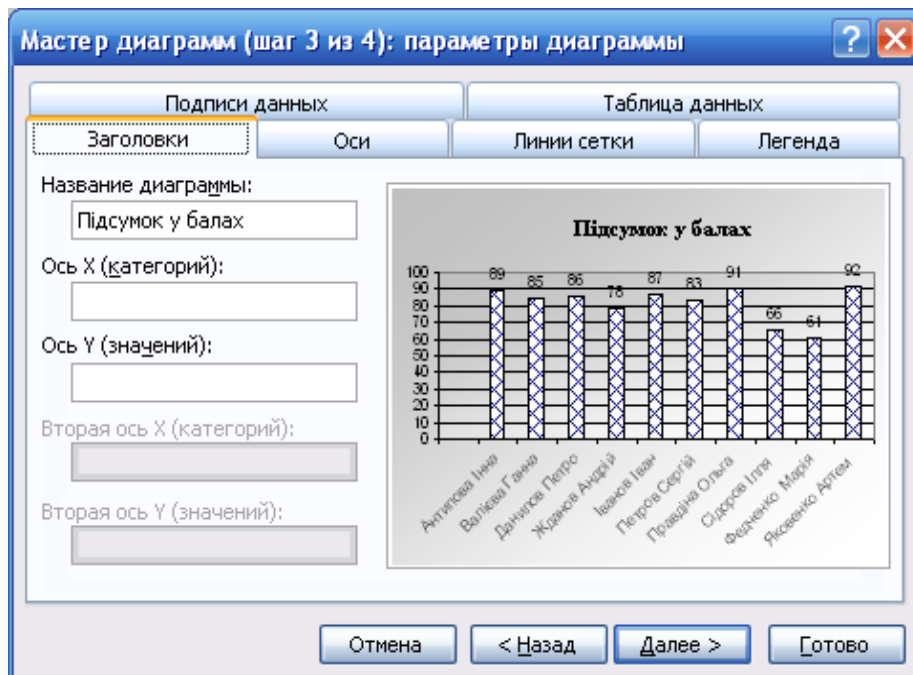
Мастер диаграмм (шаг 3 из 4): параметры диаграммы

Подписи данных
Таблица данных
Заголовки
Оси
Линии сетки
Легенда

Название диаграммы:
Підсумок у балах
Ось X (категорий):
Ось Y (значений):
Вторая ось X (категорий):
Вторая ось Y (значений):

Підсумок у балах

100
90
80
70
60
50
40
30
20
10
0

89
85
86
78
87
83
91
66
61
92

Антипова Інна
Валієва Ганна
Данилов Петро
Жданов Андрій
Іванов Іван
Петров Сергій
Правдіна Ольга
Сідоров Ілля
Федченко Марія
Яковенко Артем

Отмена
< Назад
Далее >
Готово